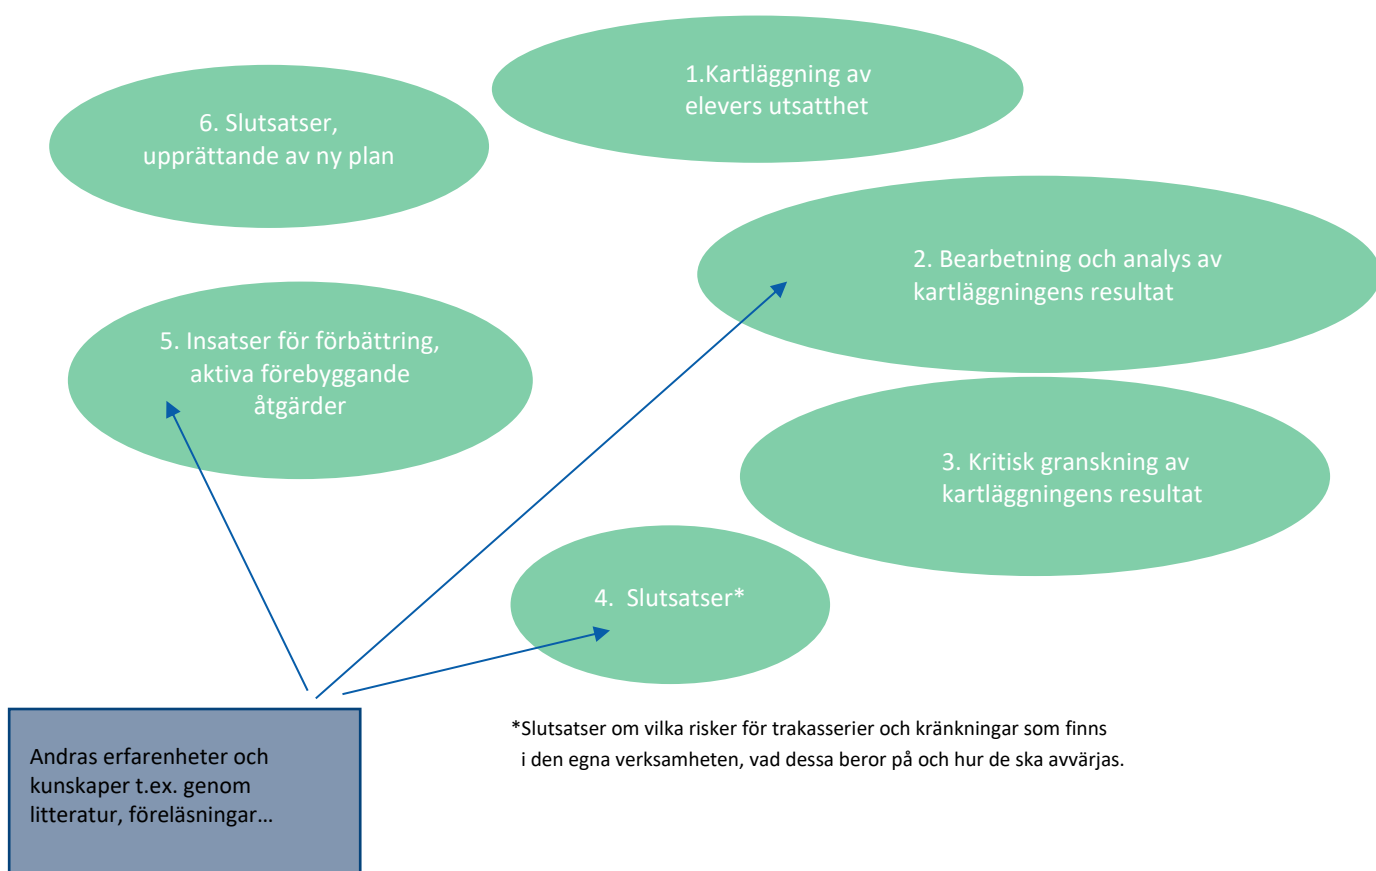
1.Kartläggning av elevers utsatthet

6. Slutsatser, upprättande av ny plan

2. Bearbetning och analys av kartläggningens resultat

5. Insatser för förbättring, aktiva förebyggande åtgärder

3. Kritisk granskning av kartläggningens resultat

4. Slutsatser*

*Slutsatser om vilka risker för trakasserier och kränkningar som finns i den egna verksamheten, vad dessa beror på och hur de ska avvärjas.

Andras erfarenheter och kunskaper t.ex. genom litteratur, föreläsningar…